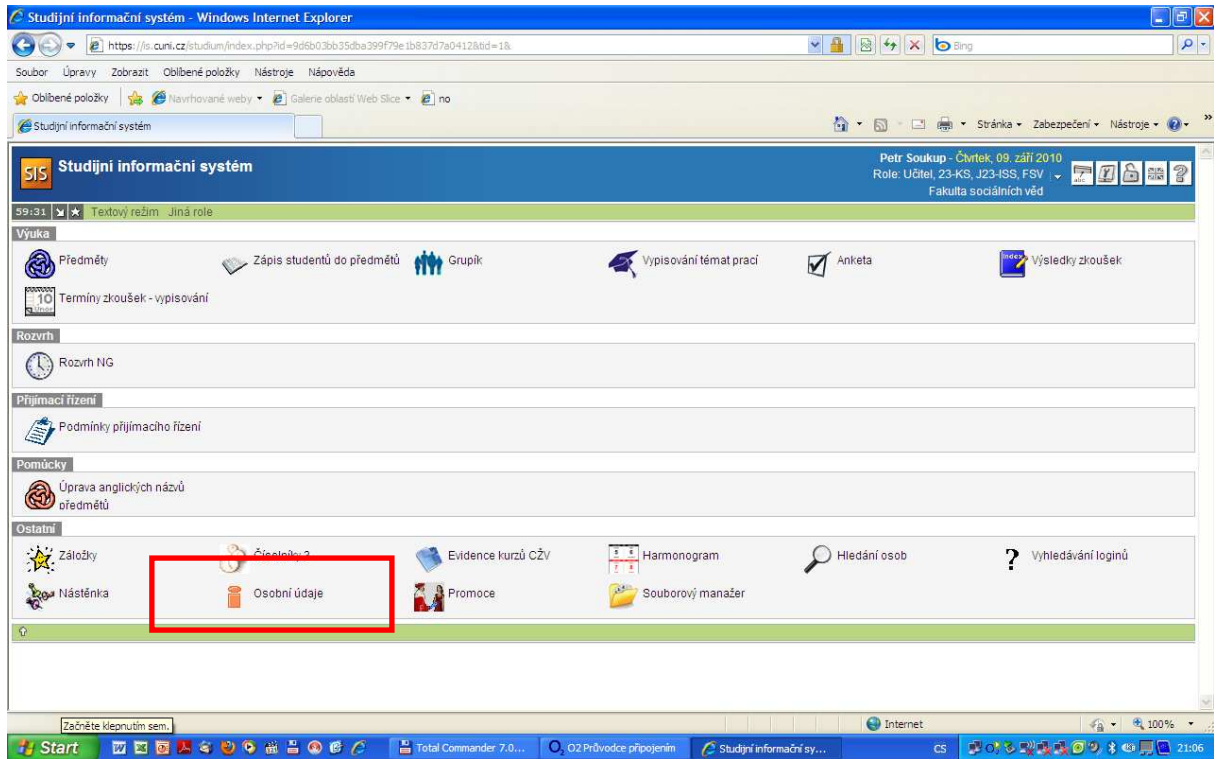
Studijní informační systém - Windows Internet Explorer

https://is.cuni.cz/studium/index.php?id=9d6b03bb35dba399f79e1b837d7a0412&tid=1&

Bing

Soubor Úpravy Zobrazit Oblíbené položky Nástroje Nápověda

Oblíbené položky Navrhované weby Galerie oblastí Web Slice no

Studijní informační systém

Stránka Zabezpečení Nástroje

SIS Studijní informační systém

Petr Soukup - Čtvrtek, 09. září 2010
Role: Učitel, 23-KS, J23-ISS, FSV
Fakulta sociálních věd

59:31 Textový režim Jiná role

Výuka

Předměty

Zápis studentů do předmětů

Grupík

Vypisování témat prací

Anketa

Výsledky zkoušek

10 Termíny zkoušek - vypisování

Rozvrh

Rozvrh NG

Přijímací řízení

Podmínky přijímacího řízení

Pomůcky

Úprava anglických názvů předmětů

Ostatní

Záložky

Číselníky 2

Evidence kurzů CŽV

Harmonogram

Hledání osob

Vyhledávání loginů

Nástěnka

Osobní údaje

Promoce

Souborový manažer

Začněte klepnutím sem.

Internet

100%

Start

Total Commander 7.0...

O2 Průvodce připojením

Studijní informační sy...

CS

21:06